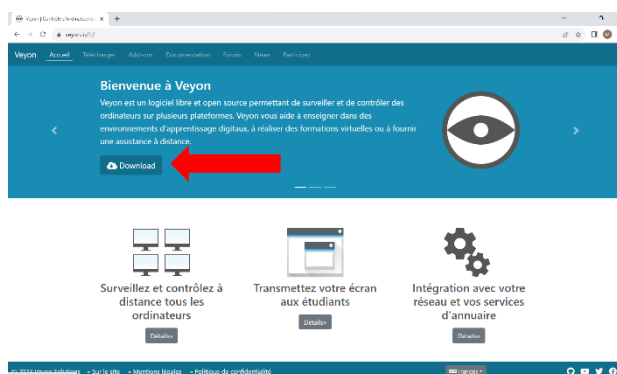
Veyon | Contrôle d'ordinateurs ×
veyon.io/fr/

Veyon Accueil Télécharger Add-ons Documentation Forum News Participer

Bienvenue à Veyon

Veyon est un logiciel libre et open source permettant de surveiller et de contrôler des ordinateurs sur plusieurs plateformes. Veyon vous aide à enseigner dans des environnements d'apprentissage digitaux, à réaliser des formations virtuelles ou à fournir une assistance à distance.

Download

Surveillez et contrôlez à distance tous les ordinateurs

Détails»

Transmettez votre écran aux étudiants

Détails»

Intégration avec votre réseau et vos services d'annuaire

Détails»

© 2018 Veyon Solutions • Sur le site • Mentions légales • Politique de confidentialité

Français